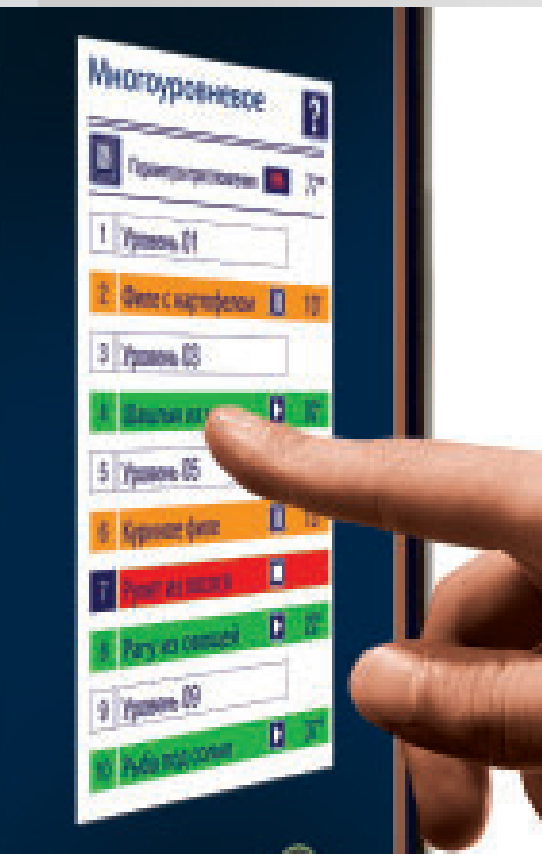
Многоуровневое

Параметры приготовления 27'

1 Уровень 01

2 Филе с картофелем 10'

3 Уровень 03

4 Шашлык из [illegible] 8'

5 Уровень 05

6 Куриное филе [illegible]

7 Рулет из мяса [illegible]

8 Рагу из овощей 22'

9 Уровень 09

10 Рыба под соусом 27'